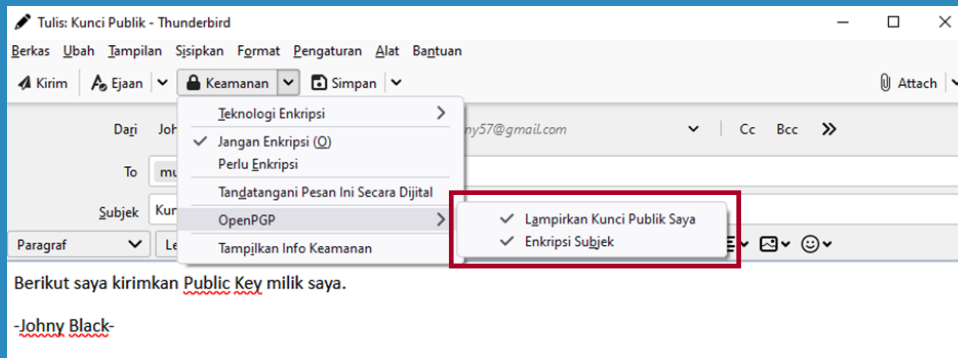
Tulis: Kunci Publik - Thunderbird

Berkas Ubah Tampilan Sisipkan Format Pengaturan Alat Bantuan

Kirim Ejaan Keamanan Simpan Attach

Dari Joh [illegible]ny57@gmail.com Cc Bcc

To mu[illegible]

Subjek Kun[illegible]

Paragraf Le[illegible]

Teknologi Enkripsi

Jangan Enkripsi (O)
Perlu Enkripsi

Tandatangani Pesan Ini Secara Dijital

OpenPGP

Tampilkan Info Keamanan

Lampirkan Kunci Publik Saya
Enkripsi Subjek

Berikut saya kirimkan Public Key milik saya.

-Johny Black-